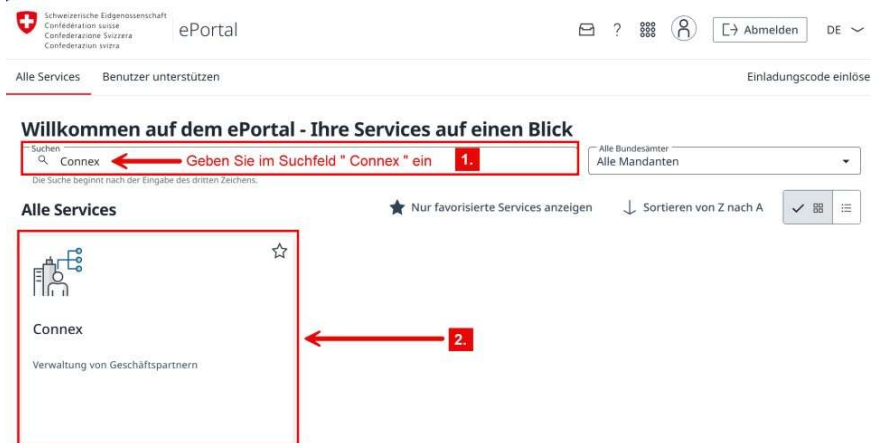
Schweizerische Eidgenossenschaft
Confédération suisse
Confederazione Svizzera
Confederaziun svizra

ePortal

Abmelden DE

Alle Services Benutzer unterstützen Einladungscode einlöse

Willkommen auf dem ePortal - Ihre Services auf einen Blick

Suchen
Connex
Geben Sie im Suchfeld " Connex " ein 1.
Die Suche beginnt nach der Eingabe des dritten Zeichens.

Alle Bundesämter
Alle Mandanten

Alle Services

Nur favorisierte Services anzeigen Sortieren von Z nach A

Connex

Verwaltung von Geschäftspartnern

2.